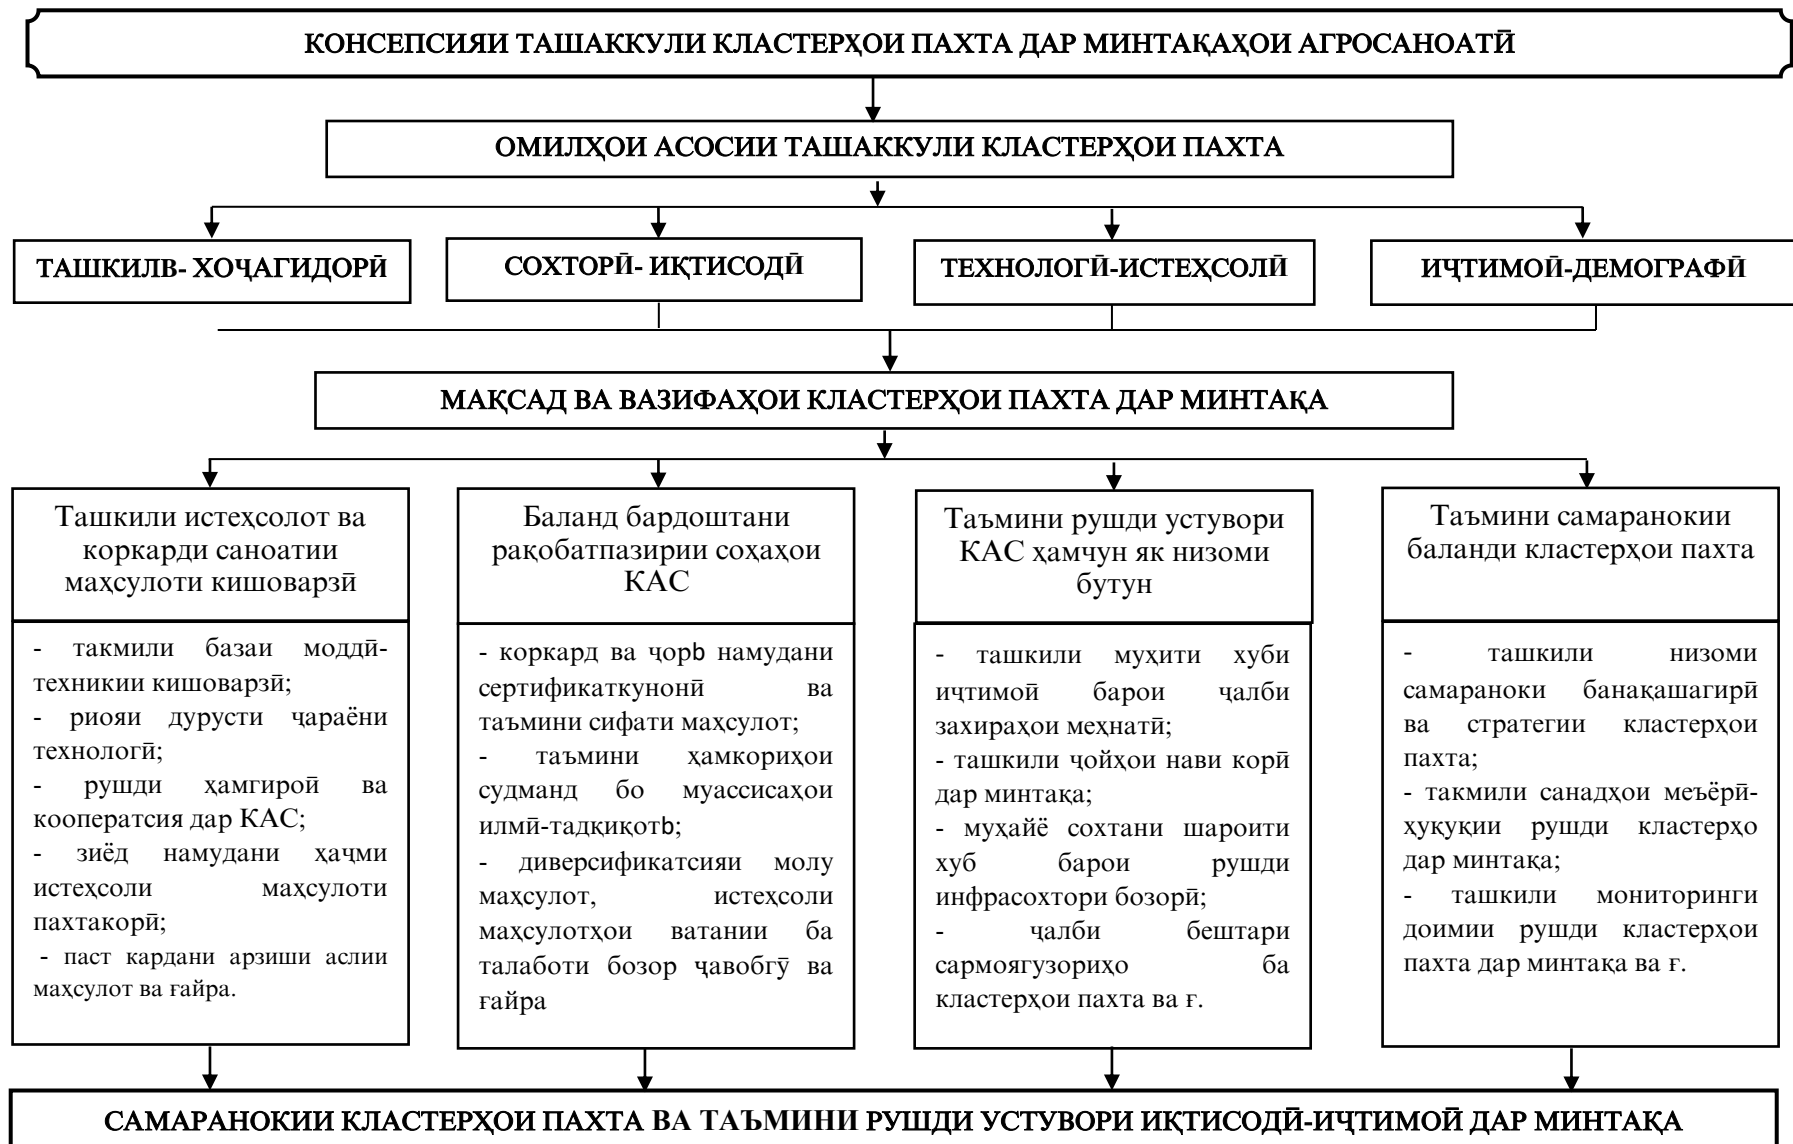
КОНСЕПСИЯИ ТАШАККУЛИ КЛАСТЕРҲОИ ПАХТА ДАР МИНТАҚАҲОИ АГРОСАНОАТӢ

ОМИЛҲОИ АСОСИИ ТАШАККУЛИ КЛАСТЕРҲОИ ПАХТА

ТАШКИЛВ- ХОҶАГИДОРӢ

СОХТОРӢ- ИҚТИСОДӢ

ТЕХНОЛОГӢ-ИСТЕҲСОЛӢ

ИҶТИМОӢ-ДЕМОГРАФӢ

МАҚСАД ВА ВАЗИФАҲОИ КЛАСТЕРҲОИ ПАХТА ДАР МИНТАҚА

Ташкили истеҳсолот ва коркарди саноатии маҳсулоти кишоварзӣ

- такмили базаи моддӣ-техникии кишоварзӣ;
- риояи дурусти чараёни технологӣ;
- рушди ҳамгироӣ ва кооператсия дар КАС;
- зиёд намудани ҳачми истеҳсоли маҳсулоти пахтакорӣ;
- паст кардани арзиши аслии маҳсулот ва ғайра.

Баланд бардоштани рақобатпазирии соҳаҳои КАС

- коркард ва ҷорb намудани сертификаткунонӣ ва таъмини сифати маҳсулот;
- таъмини ҳамкориҳои судманд бо муассисаҳои илмӣ-тадкиқотb;
- диверсификатсияи молу маҳсулот, истеҳсоли маҳсулотҳои ватании ба талаботи бозор ҷавобгӯ ва ғайра

Таъмини рушди устувори КАС ҳамчун як низоми бутун

- ташкили муҳити хуби иҷтимоӣ барои ҷалби захираҳои меҳнатӣ;
- ташкили ҷойҳои нави корӣ дар минтақа;
- муҳайё сохтани шароити хуб барои рушди инфрасохтори бозорӣ;
- ҷалби бештари сармоягузориҳо ба кластерҳои пахта ва ғ.

Таъмини самаранокии баланди кластерҳои пахта

- ташкили низоми самараноки банақашагирӣ ва стратегии кластерҳои пахта;
- такмили санадҳои меъёрӣ-ҳуқуқии рушди кластерҳо дар минтақа;
- ташкили мониторинги доимии рушди кластерҳои пахта дар минтақа ва ғ.

САМАРАНОКИИ КЛАСТЕРҲОИ ПАХТА ВА ТАЪМИНИ РУШДИ УСТУВОРИ ИҚТИСОДӢ-ИҶТИМОӢ ДАР МИНТАҚА